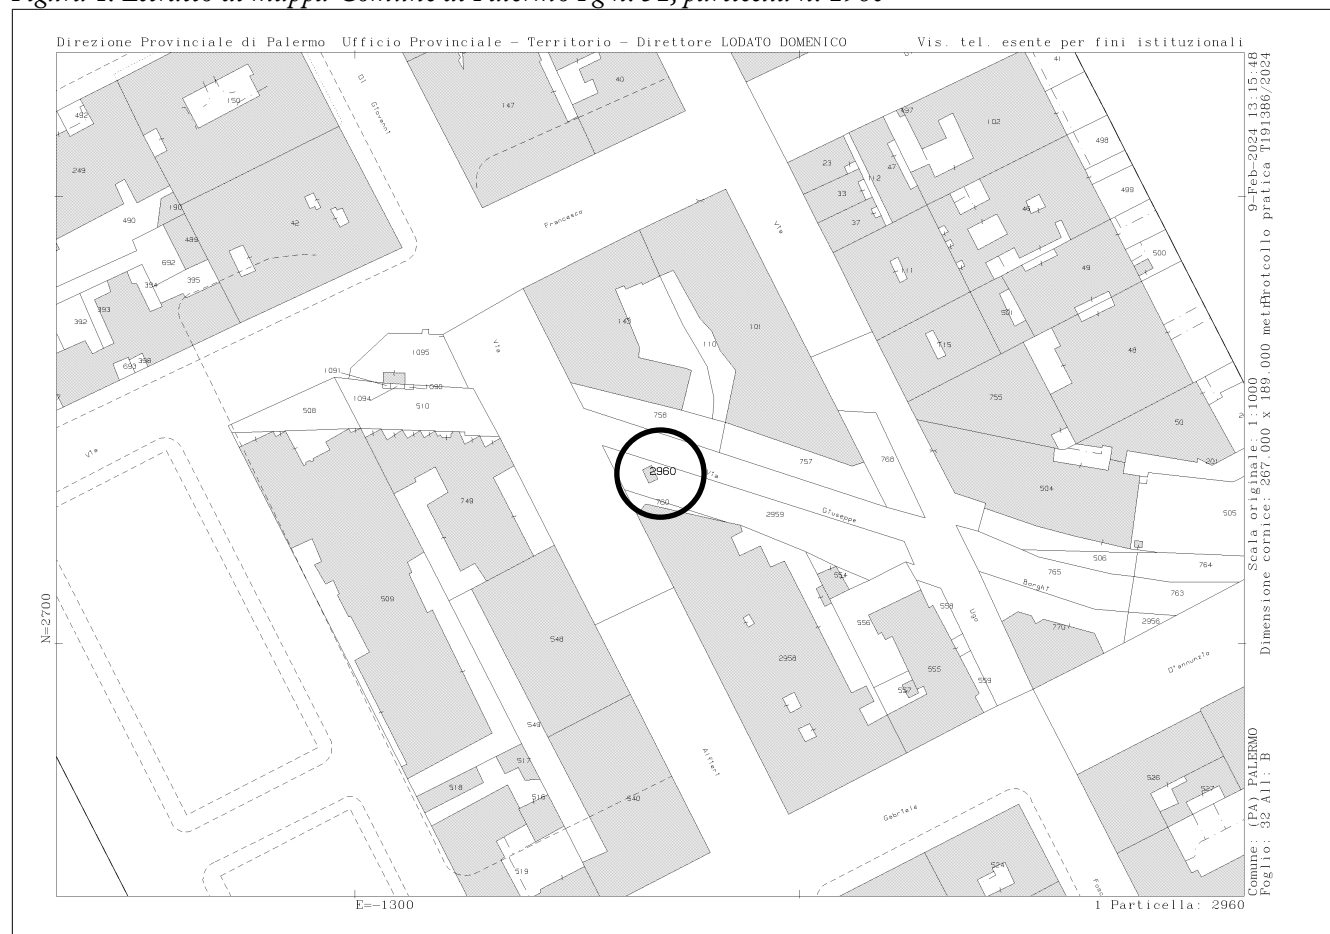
Figura 1. Estratto di mappa Comune di Palermo fg n. 32, particella n. 2960

Direzione Provinciale di Palermo Ufficio Provinciale - Territorio - Direttore LODATO DOMENICO Vis. tel. esente per fini istituzionali

9-Feb-2024 13:15:48
Protocollo pratica T191386/2024

Scala originale: 1:1000
Dimensione cornice: 267.000 x 189.000 metri

Comune: (PA) PALERMO
Foglio: 32 All: B

N=2700

E=-1300

1 Particella: 2960

Di Giovanni
Francesco
Via
Via
Via
Via
Giuseppe
Ugo
Borghi
D'annunzio
Alfieri
Gabriele
Fosc

492 150 147 40 41 249 190 42 490 489 692 395 394 393 392 693 398 1091 1095 1094 1090 508 510 145 110 101 758 757 768 2960 760 2959 749 509 546 543 517 518 516 540 519 2958 554 556 558 555 557 559 102 497 498 23 47 112 33 37 499 46 111 500 49 501 715 48 755 50 201 504 505 506 765 764 763 2956 770 526 527 524